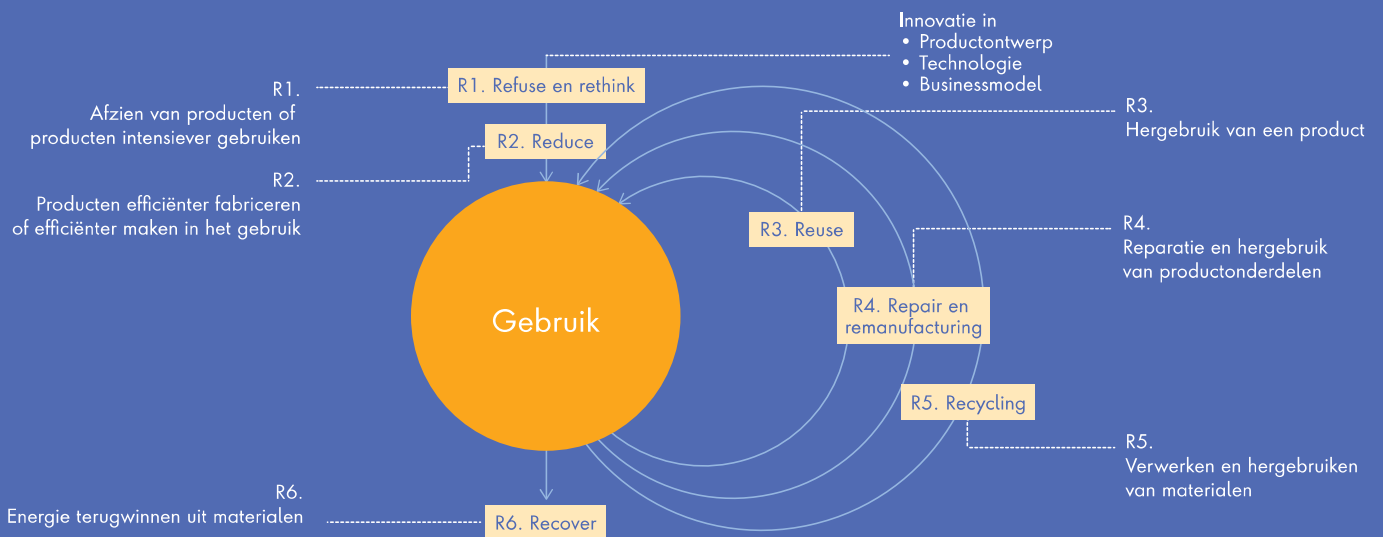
Innovatie in
• Productontwerp
• Technologie
• Businessmodel

R1.
Afzien van producten of producten intensiever gebruiken

R1. Refuse en rethink

R2. Reduce

R2.
Producten efficiënter fabriceren of efficiënter maken in het gebruik

R3.
Hergebruik van een product

R3. Reuse

R4.
Reparatie en hergebruik van productonderdelen

Gebruik

R4. Repair en remanufacturing

R5. Recycling

R5.
Verwerken en hergebruiken van materialen

R6.
Energie terugwinnen uit materialen

R6. Recover